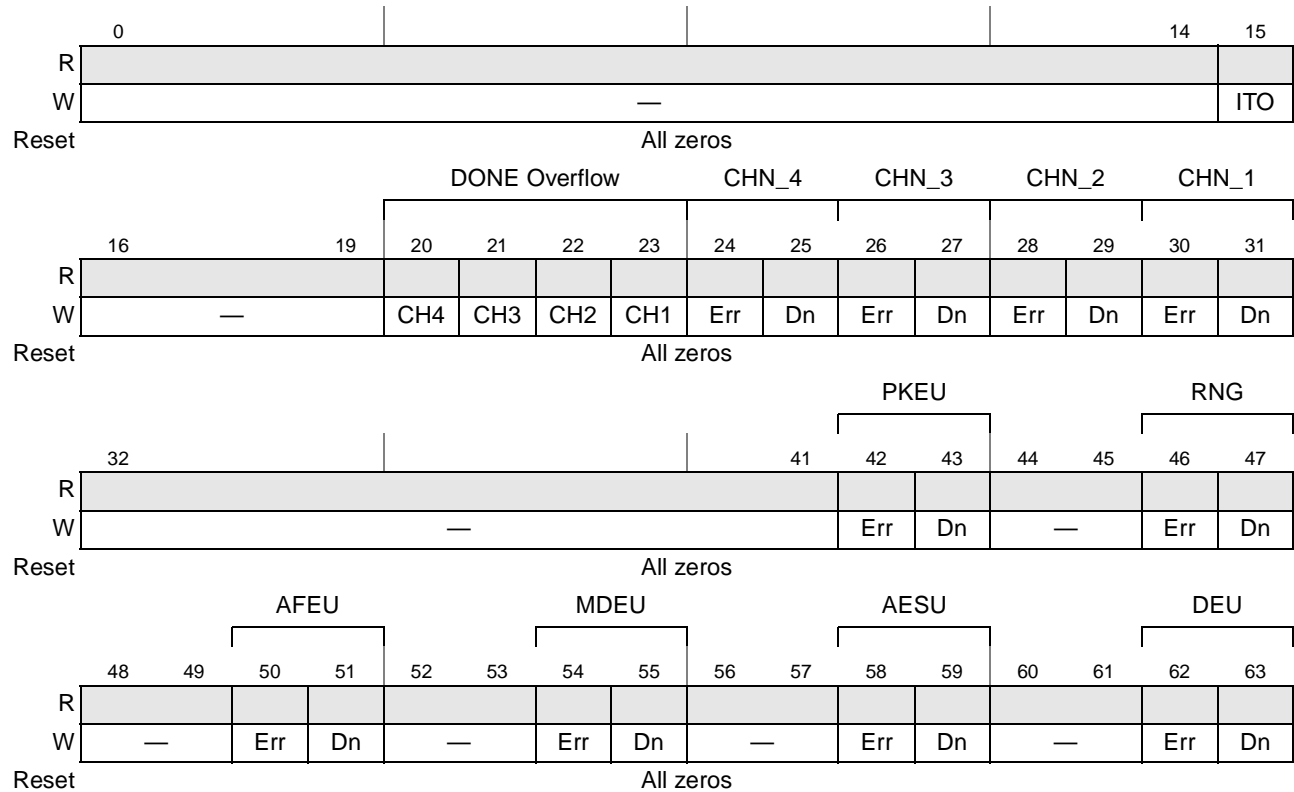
| | 0 | | | | 14 | 15 |
|---|---|---|---|---|---|---|
| R | | | | | | |
| W | — | | | | | ITO |

Reset All zeros

DONE Overflow CHN_4 CHN_3 CHN_2 CHN_1

| | 16 19 | 20 | 21 | 22 | 23 | 24 | 25 | 26 | 27 | 28 | 29 | 30 | 31 |
|---|---|---|---|---|---|---|---|---|---|---|---|---|---|
| R | | | | | | | | | | | | | |
| W | — | CH4 | CH3 | CH2 | CH1 | Err | Dn | Err | Dn | Err | Dn | Err | Dn |

Reset All zeros

PKEU RNG

| | 32 41 | 42 | 43 | 44 45 | 46 | 47 |
|---|---|---|---|---|---|---|
| R | | | | | | |
| W | — | Err | Dn | — | Err | Dn |

Reset All zeros

AFEU MDEU AESU DEU

| | 48 49 | 50 | 51 | 52 53 | 54 | 55 | 56 57 | 58 | 59 | 60 61 | 62 | 63 |
|---|---|---|---|---|---|---|---|---|---|---|---|---|
| R | | | | | | | | | | | | |
| W | — | Err | Dn | — | Err | Dn | — | Err | Dn | — | Err | Dn |

Reset All zeros